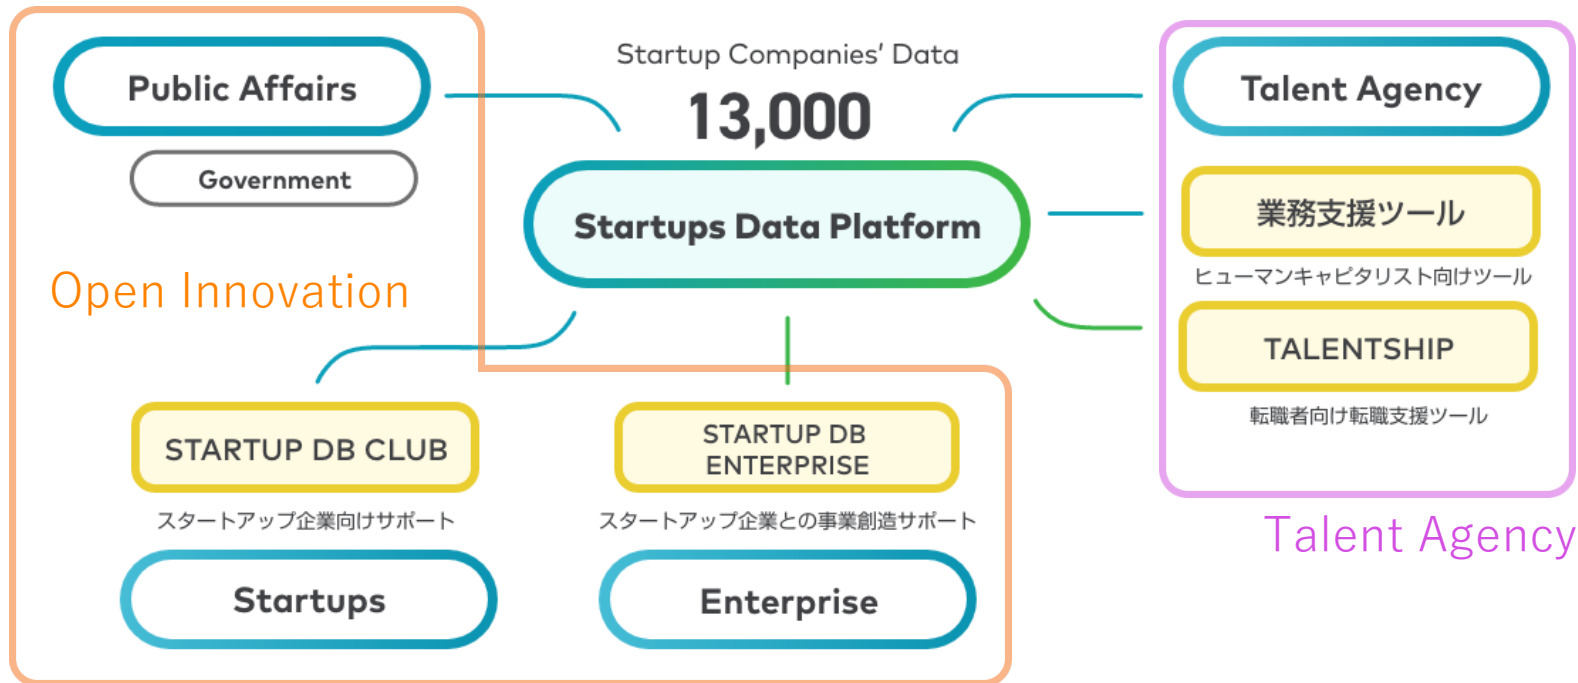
Public Affairs

Government

Open Innovation

Startup Companies' Data

13,000

Startups Data Platform

Talent Agency

業務支援ツール

ヒューマンキャピタリスト向けツール

TALENTSHIP

転職者向け転職支援ツール

Talent Agency

STARTUP DB CLUB

スタートアップ企業向けサポート

Startups

STARTUP DB ENTERPRISE

スタートアップ企業との事業創造サポート

Enterprise